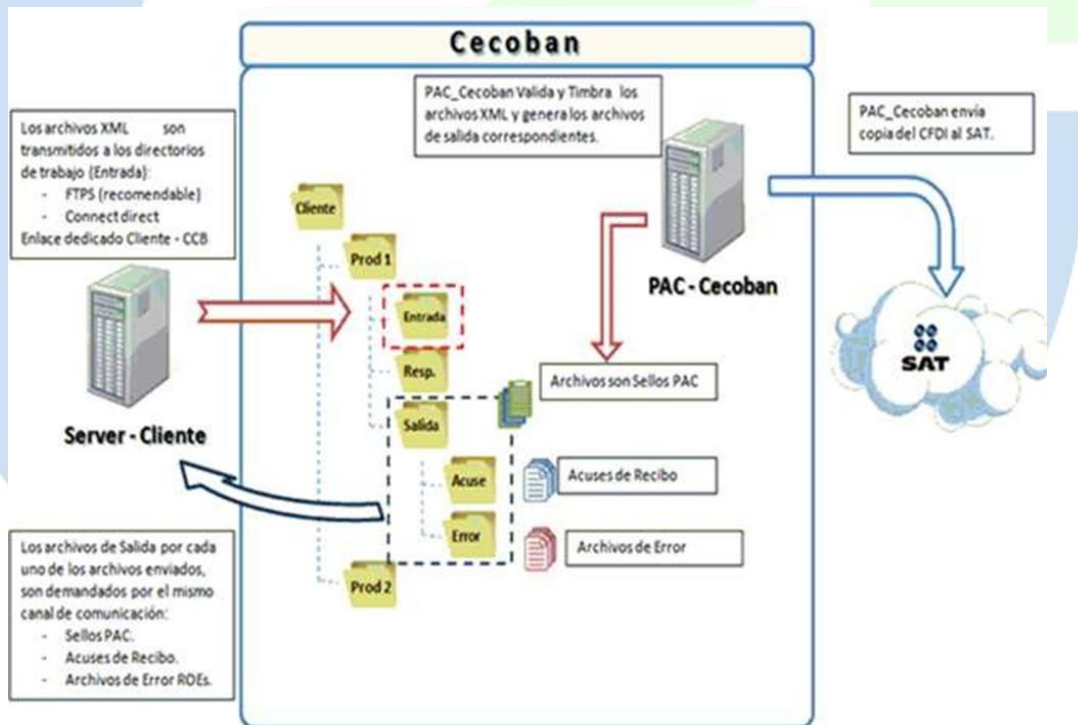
Cecoban

Los archivos XML son transmitidos a los directorios de trabajo (Entrada):
- FTPS (recomendable)
- Connect direct
Enlace dedicado Cliente - CCB

PAC_Cecoban Valida y Timbra los archivos XML y genera los archivos de salida correspondientes.

PAC_Cecoban envía copia del CFDI al SAT.

Cliente

Prod 1

Entrada

Resp.

Salida

Acuse

Error

Prod 2

PAC - Cecoban

SAT

Server - Cliente

Archivos son Sellos PAC

Acuses de Recibo

Archivos de Error

Los archivos de Salida por cada uno de los archivos enviados, son demandados por el mismo canal de comunicación:
- Sellos PAC.
- Acuses de Recibo.
- Archivos de Error ROEs.